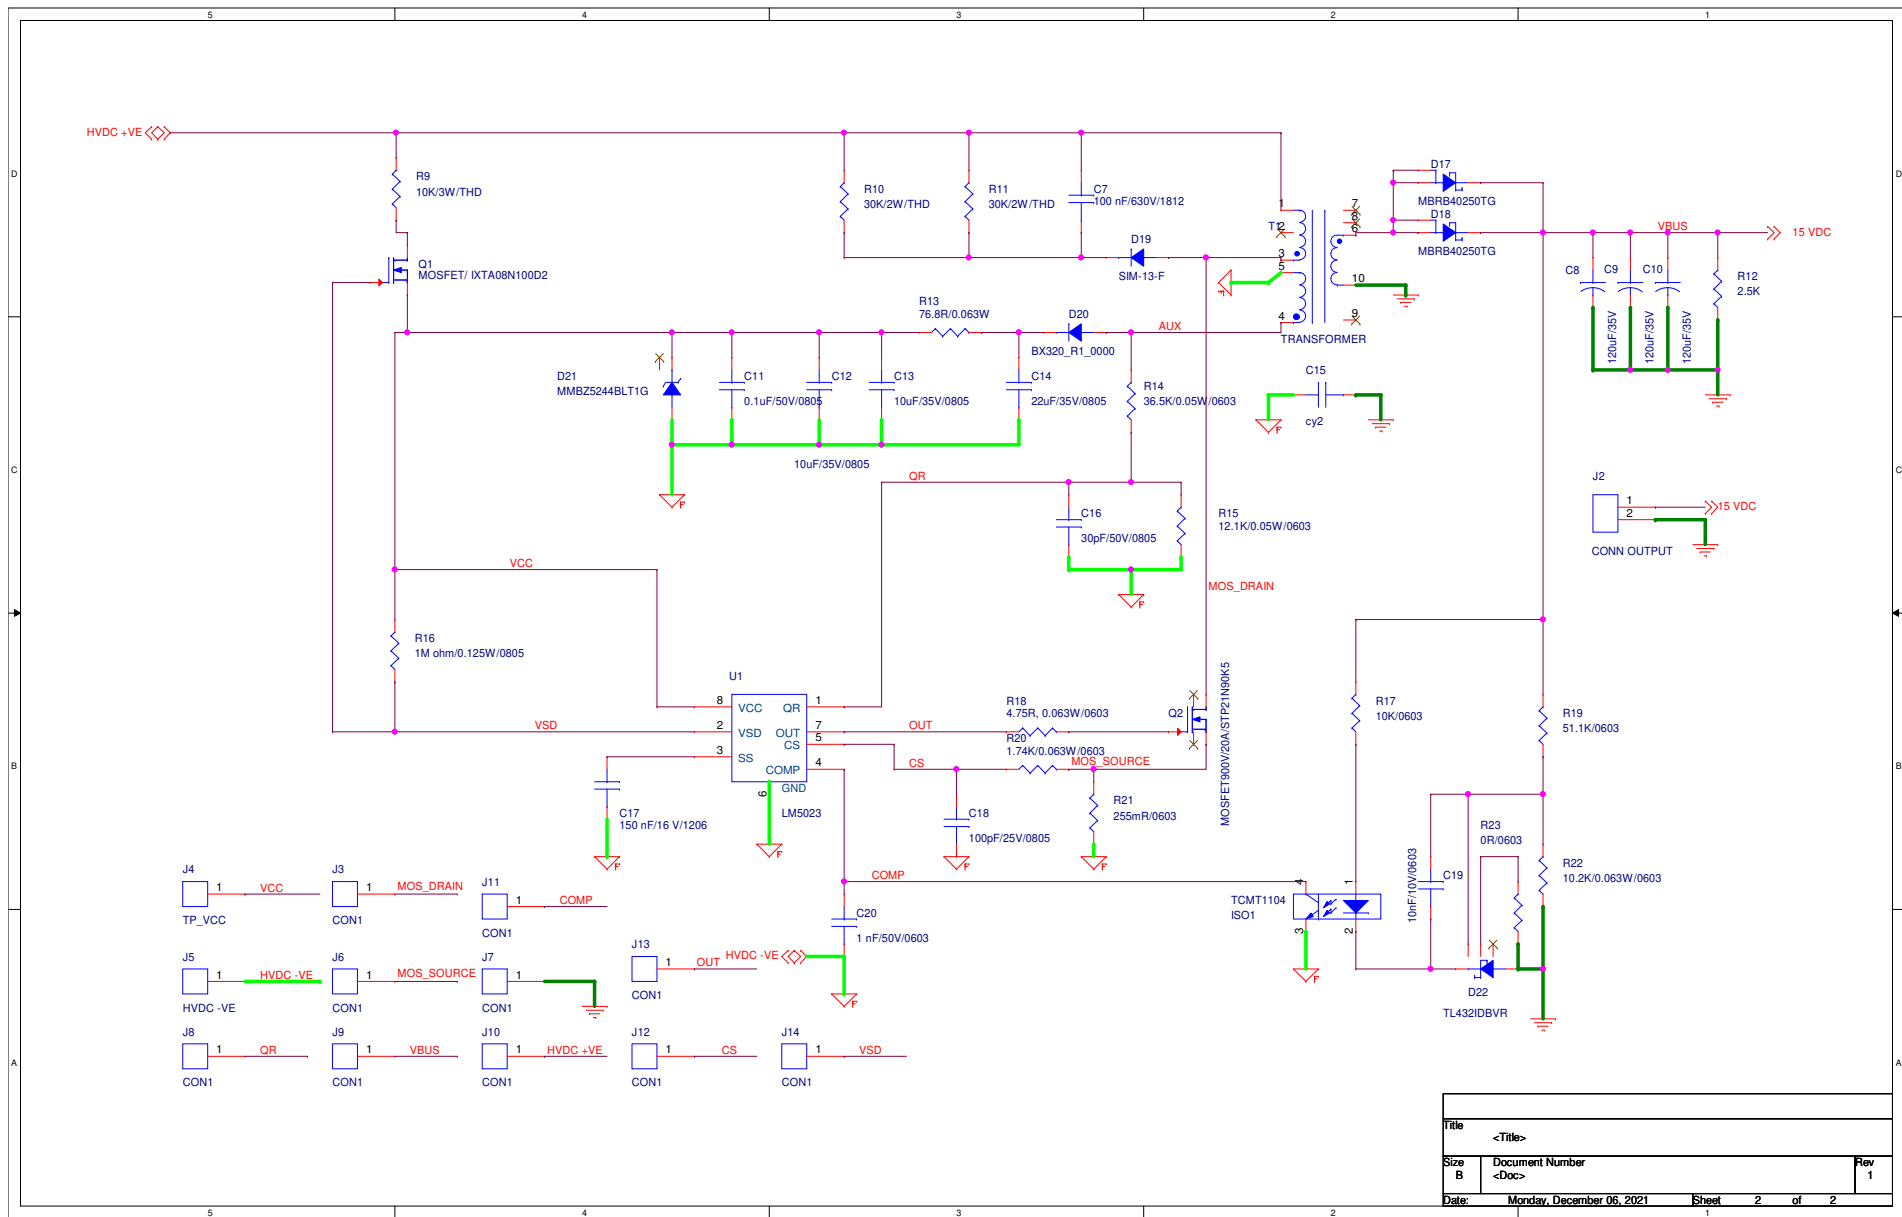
5 4 3 2 1

D

HVDC +VE

R9
10K/3W/THD

Q1
MOSFET/ IXTA08N100D2

R10
30K/2W/THD

R11
30K/2W/THD

C7
100 nF/630V/1812

D19
SIM-13-F

T1

1
2
3
5
4

7
8
6

10

9

TRANSFORMER

D17
MBRB40250TG
D18
MBRB40250TG

VBUS

15 VDC

C8
120uF/35V
C9
120uF/35V
C10
120uF/35V

R12
2.5K

R13
76.8R/0.063W

D20
BX320_R1_0000

AUX

D21
MMBZ5244BLT1G

C11
0.1uF/50V/0805

C12

C13
10uF/35V/0805

C14
22uF/35V/0805

10uF/35V/0805

R14
36.5K/0.05W/0603

C15
cy2

C

QR

C16
30pF/50V/0805

R15
12.1K/0.05W/0603

J2
1
2
15 VDC
CONN OUTPUT

VCC

MOS_DRAIN

R16
1M ohm/0.125W/0805

U1
8 VCC QR 1
2 VSD OUT 7
CS 5
3 SS COMP 4
GND
6
LM5023

VSD

OUT

R18
4.75R, 0.063W/0603

R20
1.74K/0.063W/0603

Q2

MOSFET900V/20A/STP21N90K5

CS

MOS_SOURCE

R17
10K/0603

R19
51.1K/0603

B

C17
150 nF/16 V/1206

C18
100pF/25V/0805

R21
255mR/0603

R23
0R/0603

R22
10.2K/0.063W/0603

COMP

C19
10nF/10V/0603

J4
1 VCC
TP_VCC

J3
1 MOS_DRAIN
CON1

J11
1 COMP
CON1

C20
1 nF/50V/0603

TCMT1104
ISO1
4 1
3 2

J5
1 HVDC -VE
HVDC -VE

J6
1 MOS_SOURCE
CON1

J7
1
CON1

J13
1 OUT
CON1

HVDC -VE

D22
TL432IDBVR

A

J8
1 QR
CON1

J9
1 VBUS
CON1

J10
1 HVDC +VE
CON1

J12
1 CS
CON1

J14
1 VSD
CON1

Title
<Title>

Size
B
Document Number
<Doc>
Rev
1

Date: Monday, December 06, 2021 Sheet 2 of 2

5 4 3 2 1